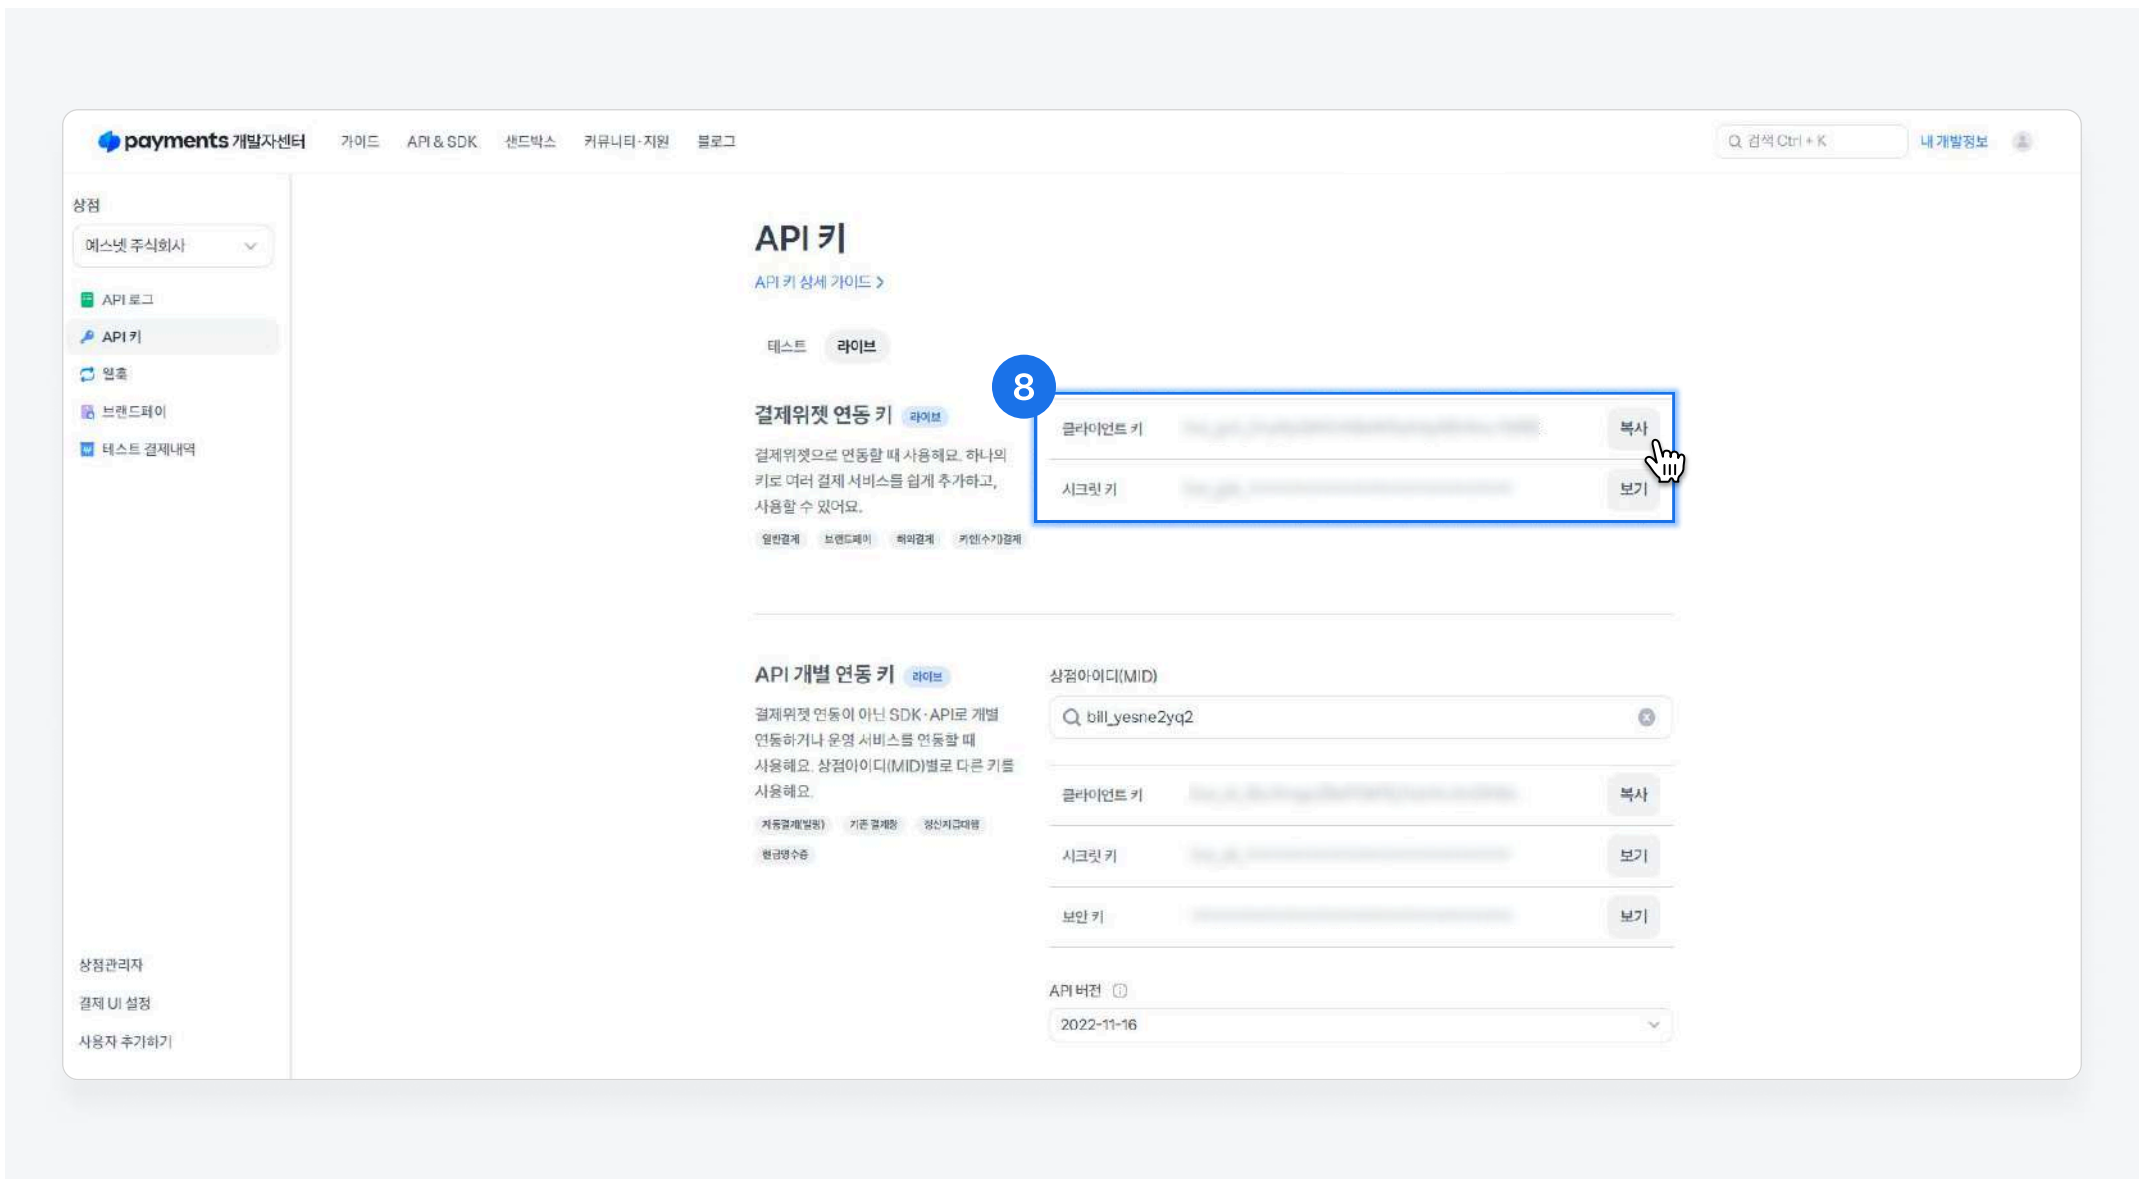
payments 개발자센터 가이드 API & SDK 샌드박스 커뮤니티·지원 블로그

검색 Ctrl + K 내 개발정보

상점

예스넷 주식회사

API 로그
API 키
웹훅
브랜드페이
테스트 결제내역

상점관리자
결제 UI 설정
사용자 추가하기

API 키

API 키 상세 가이드 >

테스트 라이브

8

결제위젯 연동 키 라이브

결제위젯으로 연동할 때 사용해요. 하나의 키로 여러 결제 서비스를 쉽게 추가하고, 사용할 수 있어요.

일반결제 브랜드페이 해외결제 키인(수기)결제

클라이언트 키 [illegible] 복사
시크릿 키 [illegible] 보기

API 개별 연동 키 라이브

결제위젯 연동이 아닌 SDK·API로 개별 연동하거나 운영 서비스를 연동할 때 사용해요. 상점아이디(MID)별로 다른 키를 사용해요.

자동결제(빌링) 기존 결제창 정산지급대행 현금영수증

상점아이디(MID)

bill_yesne2yq2

클라이언트 키 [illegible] 복사
시크릿 키 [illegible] 보기
보안 키 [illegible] 보기

API 버전

2022-11-16